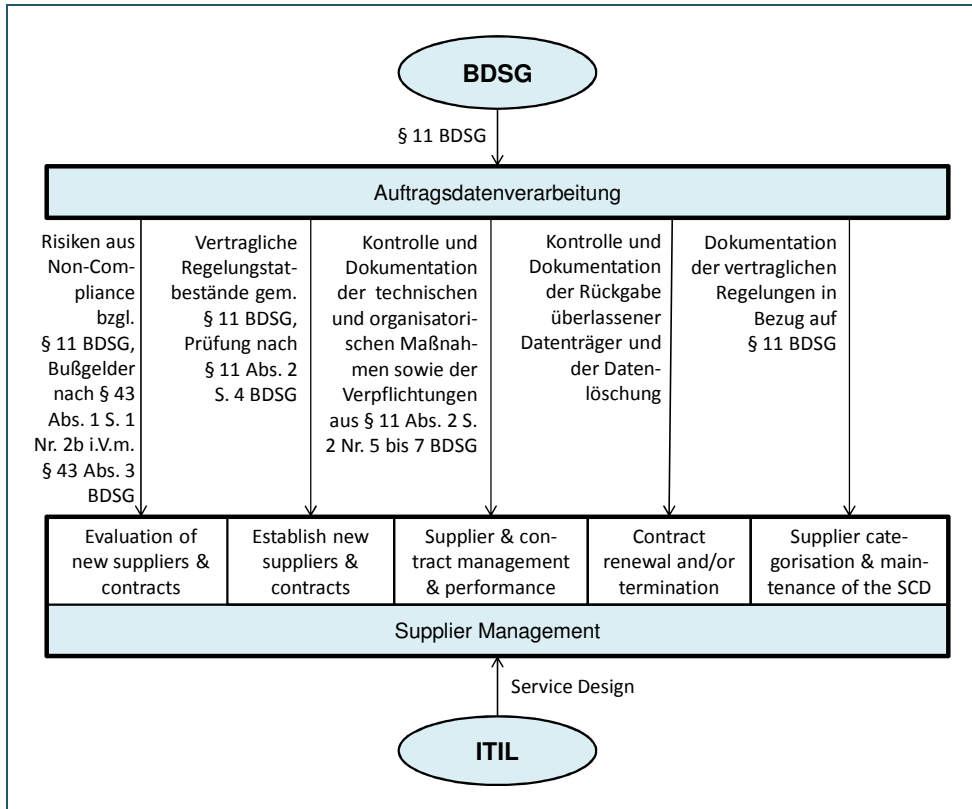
BDSG

§ 11 BDSG

Auftragsdatenverarbeitung

Risiken aus Non-Compliance bzgl. § 11 BDSG, Bußgelder nach § 43 Abs. 1 S. 1 Nr. 2b i.V.m. § 43 Abs. 3 BDSG

Vertragliche Regelungstatbestände gem. § 11 BDSG, Prüfung nach § 11 Abs. 2 S. 4 BDSG

Kontrolle und Dokumentation der technischen und organisatorischen Maßnahmen sowie der Verpflichtungen aus § 11 Abs. 2 S. 2 Nr. 5 bis 7 BDSG

Kontrolle und Dokumentation der Rückgabe überlassener Datenträger und der Datenlöschung

Dokumentation der vertraglichen Regelungen in Bezug auf § 11 BDSG

| Evaluation of new suppliers & contracts | Establish new suppliers & contracts | Supplier & contract management & performance | Contract renewal and/or termination | Supplier categorisation & maintenance of the SCD |
|---|---|---|---|---|

Supplier Management

Service Design

ITIL